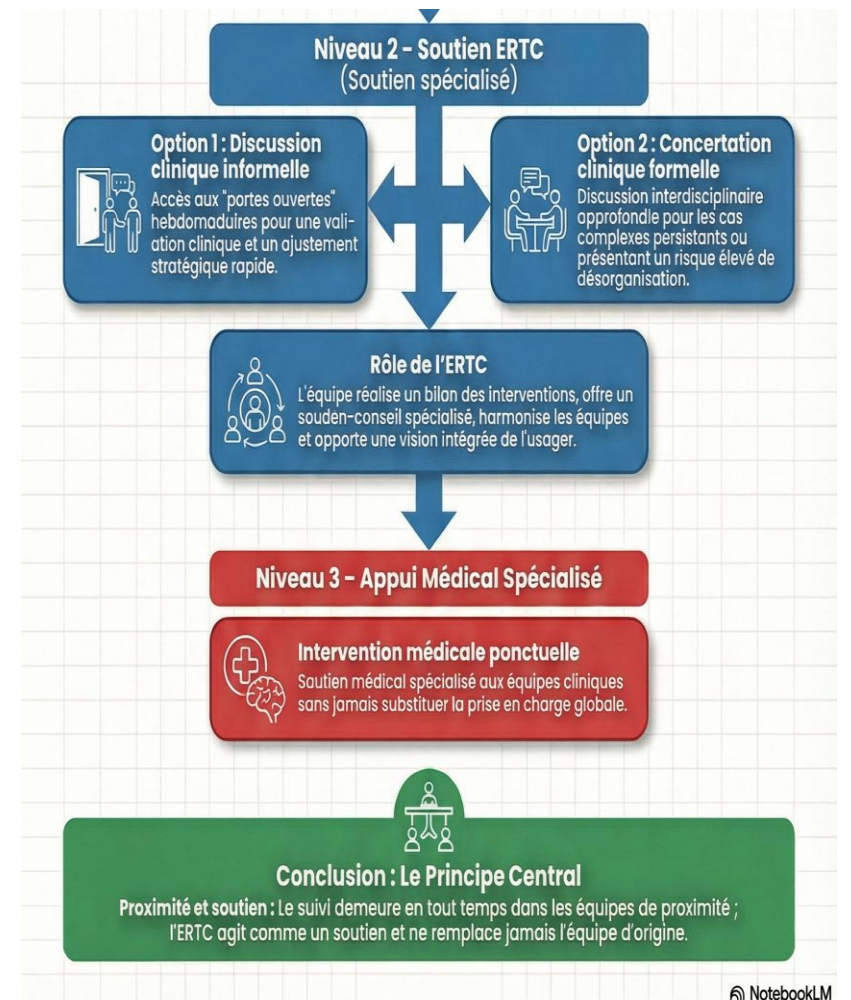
Niveau 2 - Soutien ERTC
(Soutien spécialisé)

Option 1 : Discussion clinique informelle
Accès aux "portes ouvertes" hebdomaduires pour une validation clinique et un ajustement stratégique rapide.

Option 2 : Concertation clinique formelle
Discussion interdisciplinaire approfondie pour les cas complexes persistants ou présentant un risque élevé de désorganisation.

Rôle de l'ERTC
L'équipe réalise un bilan des interventions, offre un souden-conseil spécialisé, harmonise les équipes et opporte une vision intégrée de l'usager.

Niveau 3 - Appui Médical Spécialisé

Intervention médicale ponctuelle
Soutien médical spécialisé aux équipes cliniques sans jamais substituer la prise en charge globale.

Conclusion : Le Principe Central
Proximité et soutien : Le suivi demeure en tout temps dans les équipes de proximité ; l'ERTC agit comme un soutien et ne remplace jamais l'équipe d'origine.

NotebookLM